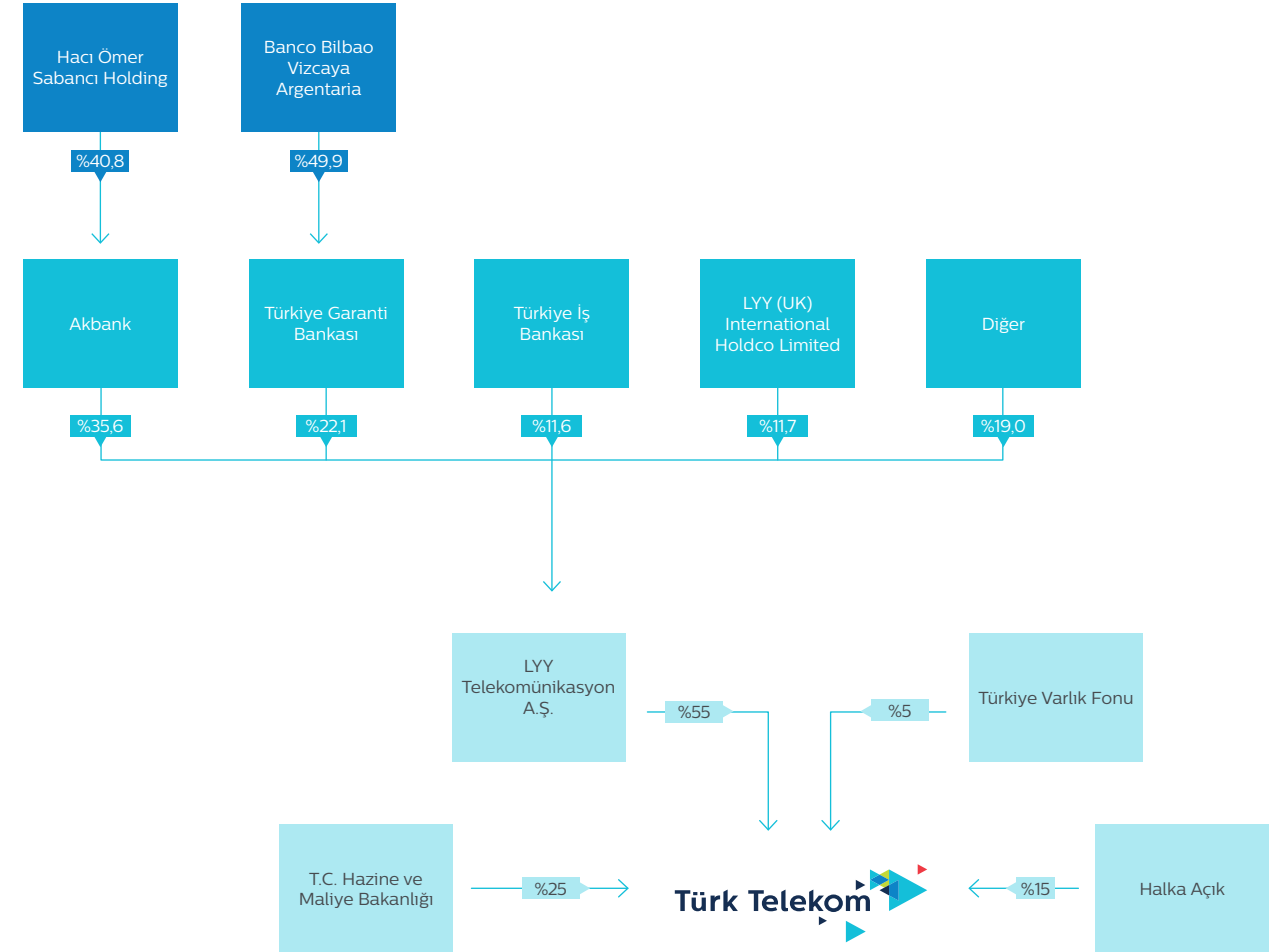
Hacı Ömer Sabancı Holding

Banco Bilbao Vizcaya Argentaria

%40,8

%49,9

Akbank

Türkiye Garanti Bankası

Türkiye İş Bankası

LYY (UK) International Holdco Limited

Diğer

%35,6

%22,1

%11,6

%11,7

%19,0

LYY Telekomünikasyon A.Ş.

%55

%5

Türkiye Varlık Fonu

T.C. Hazine ve Maliye Bakanlığı

%25

Türk Telekom

%15

Halka Açık